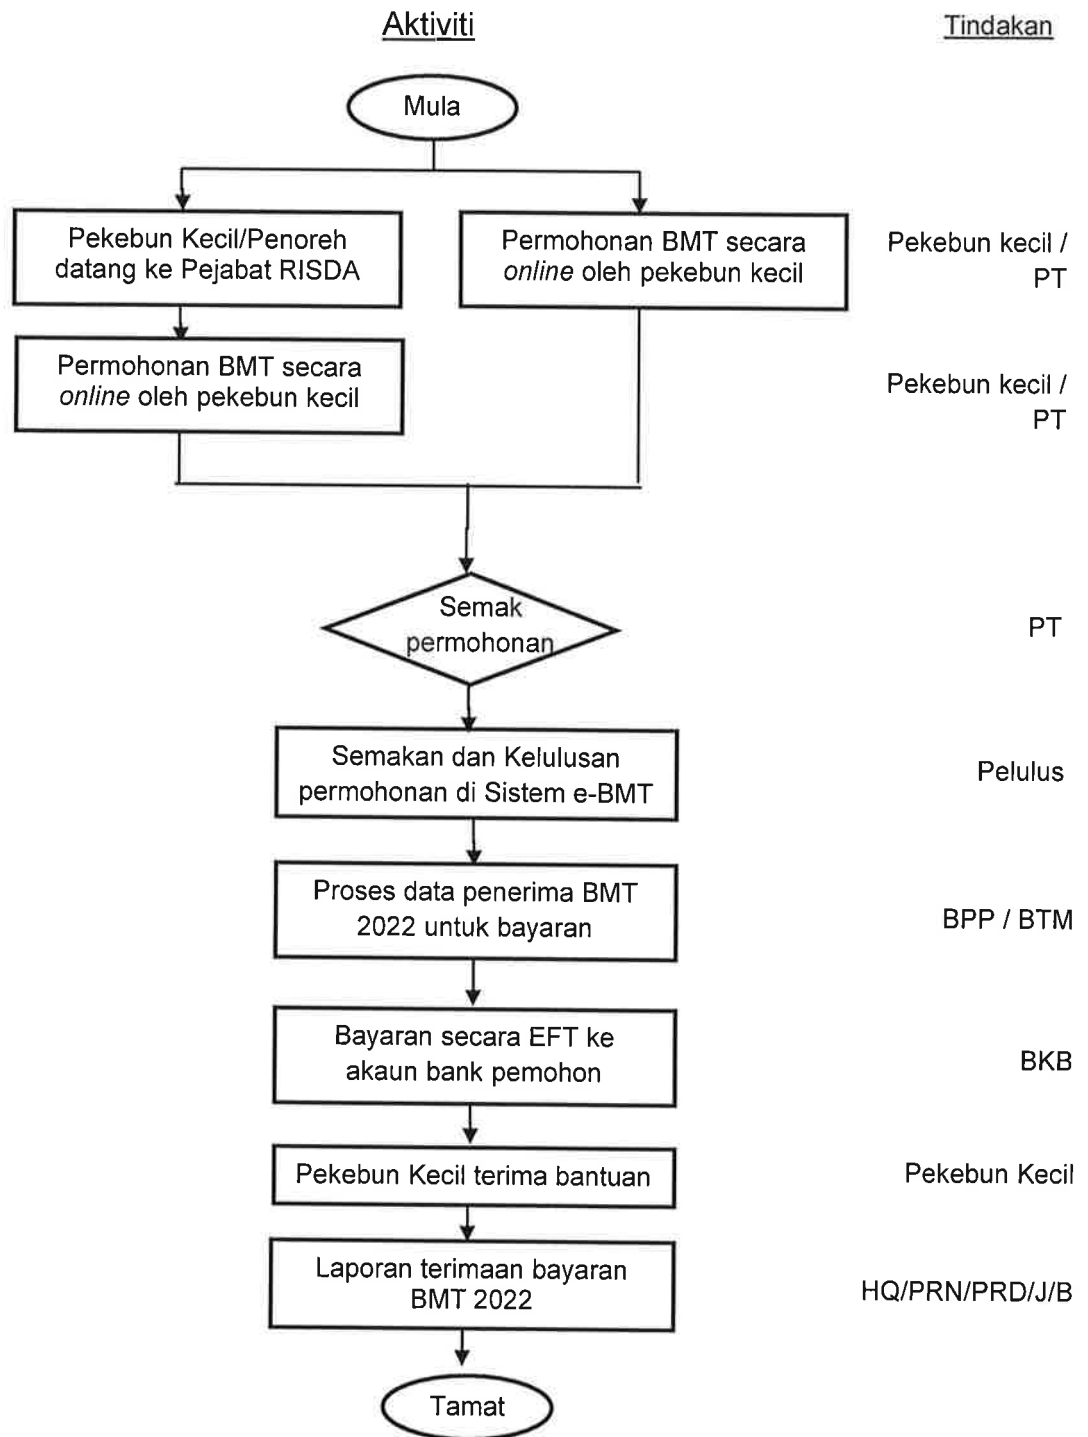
Aktiviti

Tindakan

Mula

Pekebun Kecil/Penoreh datang ke Pejabat RISDA

Permohonan BMT secara *online* oleh pekebun kecil

Pekebun kecil / PT

Permohonan BMT secara *online* oleh pekebun kecil

Pekebun kecil / PT

Semak permohonan

PT

Semakan dan Kelulusan permohonan di Sistem e-BMT

Pelulus

Proses data penerima BMT 2022 untuk bayaran

BPP / BTM

Bayaran secara EFT ke akaun bank pemohon

BKB

Pekebun Kecil terima bantuan

Pekebun Kecil

Laporan terimaan bayaran BMT 2022

HQ/PRN/PRD/J/B

Tamat